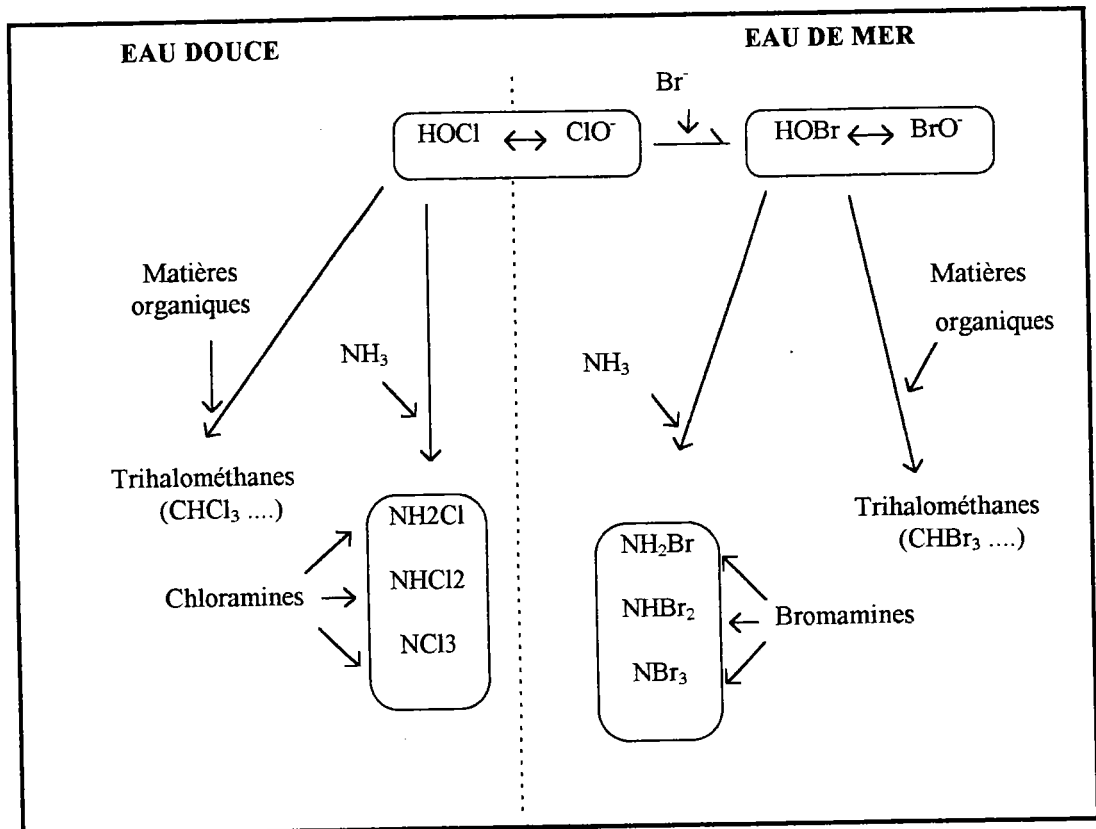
EAU DOUCE

EAU DE MER

$Br^-$

$HOCl \leftrightarrow ClO^-$

$HOBr \leftrightarrow BrO^-$

Matières organiques

$NH_3$

Trihalométhanes ($CHCl_3$ ....)

NH2Cl

NHCl2

NCl3

Chloramines

$NH_3$

Matières organiques

Trihalométhanes ($CHBr_3$ ....)

$NH_2Br$

$NHBr_2$

$NBr_3$

Bromamines